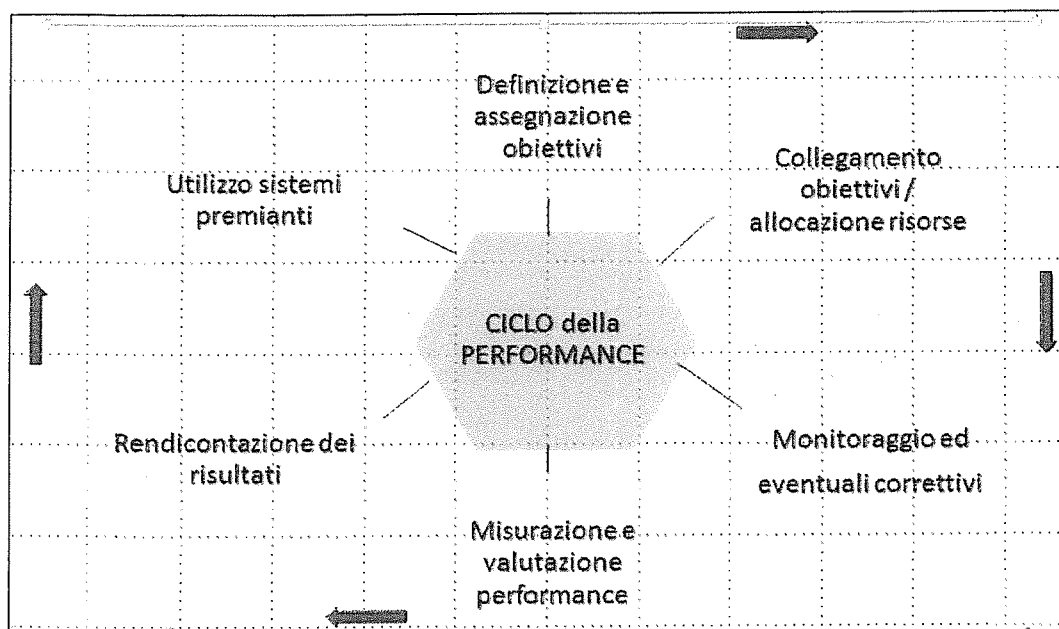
Definizione e assegnazione obiettivi

Collegamento obiettivi / allocazione risorse

Utilizzo sistemi premianti

CICLO della PERFORMANCE

Monitoraggio ed eventuali correttivi

Rendicontazione dei risultati

Misurazione e valutazione performance